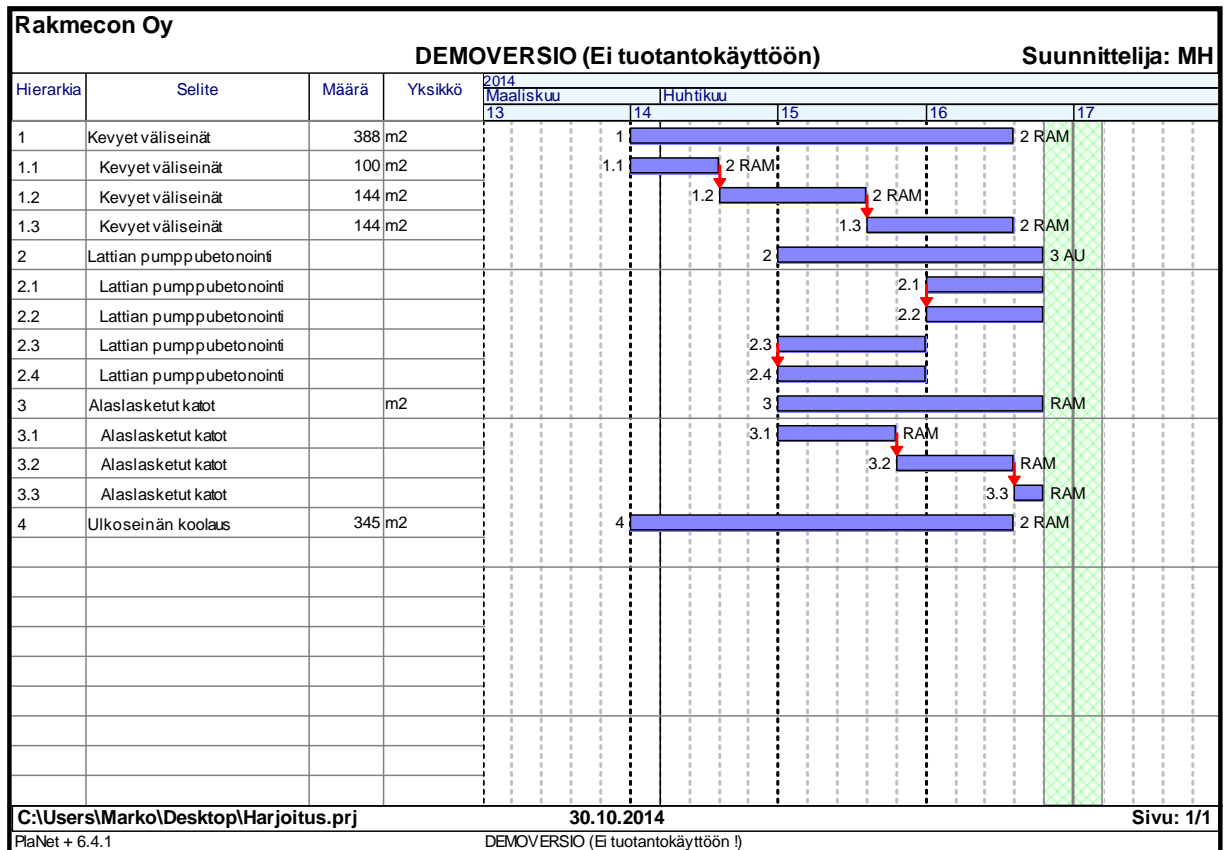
Rakmecon Oy

DEMOVERSIO (Ei tuotantokäyttöön)

Suunnittelija: MH

| Hierarkia | Selite | Määrä | Yksikkö |
|---|---|---|---|
| 1 | Kevyet väliseinät | 388 | m2 |
| 1.1 | Kevyet väliseinät | 100 | m2 |
| 1.2 | Kevyet väliseinät | 144 | m2 |
| 1.3 | Kevyet väliseinät | 144 | m2 |
| 2 | Lattian pumppubetonointi | | |
| 2.1 | Lattian pumppubetonointi | | |
| 2.2 | Lattian pumppubetonointi | | |
| 2.3 | Lattian pumppubetonointi | | |
| 2.4 | Lattian pumppubetonointi | | |
| 3 | Alaslasketut katot | | m2 |
| 3.1 | Alaslasketut katot | | |
| 3.2 | Alaslasketut katot | | |
| 3.3 | Alaslasketut katot | | |
| 4 | Ulkoseinän koolaus | 345 | m2 |

2014
Maaliskuu
Huhtikuu
13
14
15
16
17

1 2 RAM
1.1 2 RAM
1.2 2 RAM
1.3 2 RAM
2 3 AU
2.1
2.2
2.3
2.4
3 RAM
3.1 RAM
3.2 RAM
3.3 RAM
4 2 RAM

C:\Users\Marko\Desktop\Harjoitus.prj
30.10.2014
Sivu: 1/1

PlaNet + 6.4.1
DEMOVERSIO (Ei tuotantokäyttöön !)